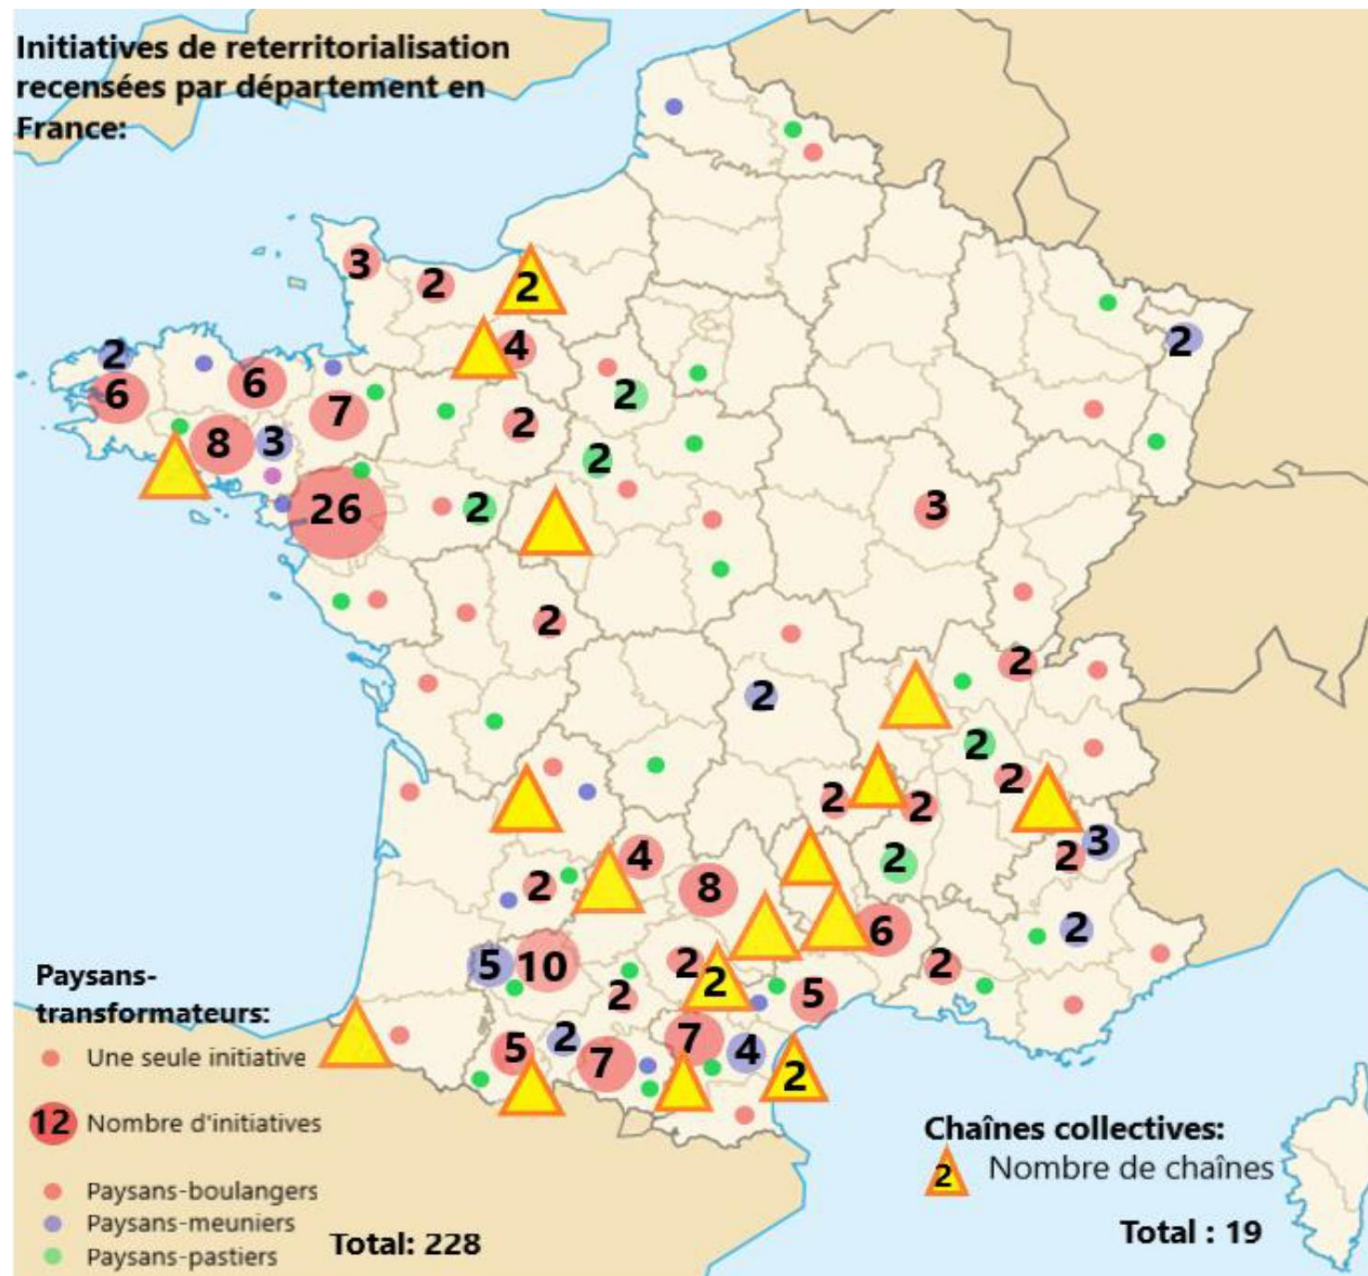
Initiatives de reterritorialisation recensées par département en France:

3
2
2
2
4
6
6
7
8
3
26
2
2
2
2
2
3
2
2
2
2
2
2
2
2
2
4
2
8
3
2
6
2
5
10
2
2
2
5
2
5
2
7
7
4
2

Paysans-transformateurs:
Une seule initiative
12 Nombre d'initiatives

Paysans-boulangers
Paysans-meuniers
Paysans-pastiers
Total: 228

Chaînes collectives:
2 Nombre de chaînes
Total : 19